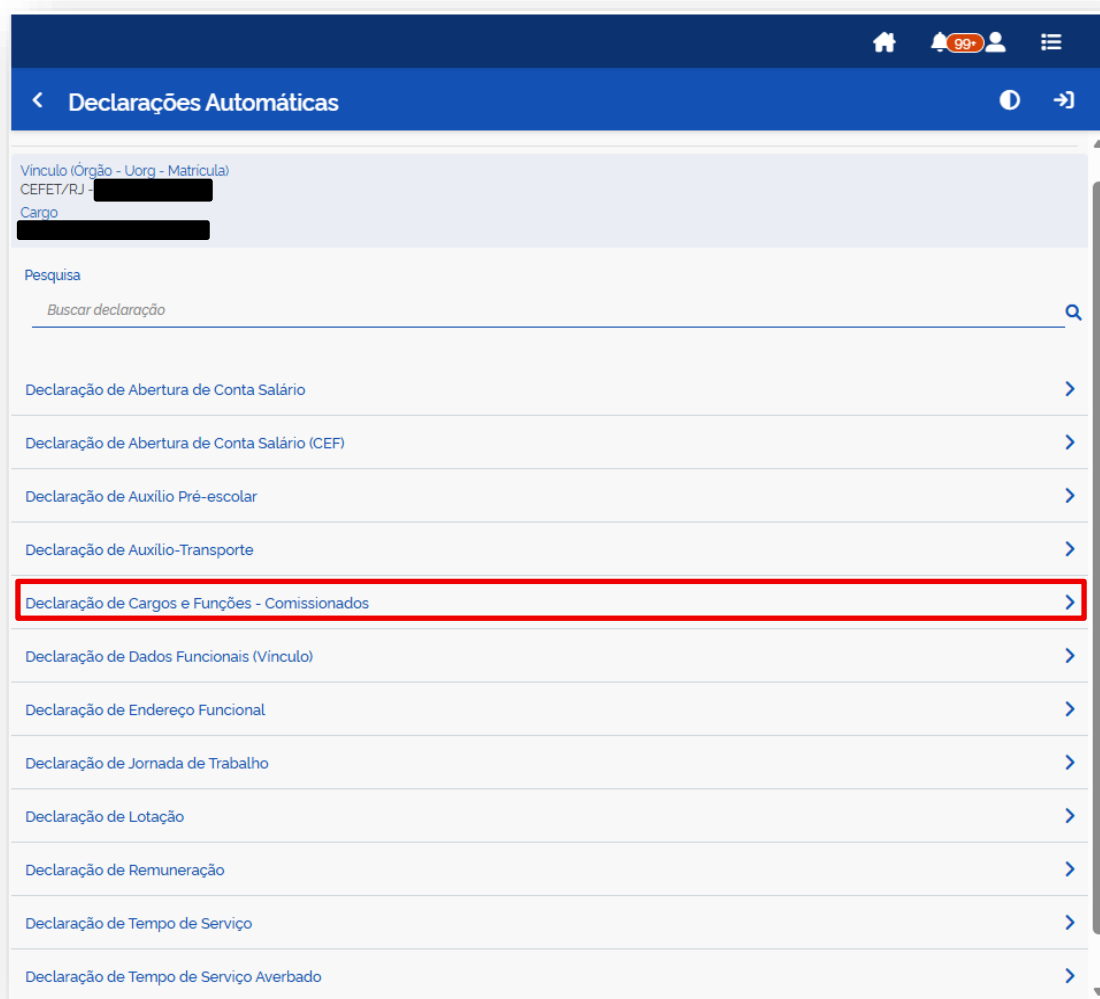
99+

Declarações Automáticas

Vínculo (Órgão - Uorg - Matrícula)
CEFET/RJ - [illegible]
Cargo
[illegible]

Pesquisa
Buscar declaração

Declaração de Abertura de Conta Salário
Declaração de Abertura de Conta Salário (CEF)
Declaração de Auxílio Pré-escolar
Declaração de Auxílio-Transporte
Declaração de Cargos e Funções - Comissionados
Declaração de Dados Funcionais (Vínculo)
Declaração de Endereço Funcional
Declaração de Jornada de Trabalho
Declaração de Lotação
Declaração de Remuneração
Declaração de Tempo de Serviço
Declaração de Tempo de Serviço Averbado